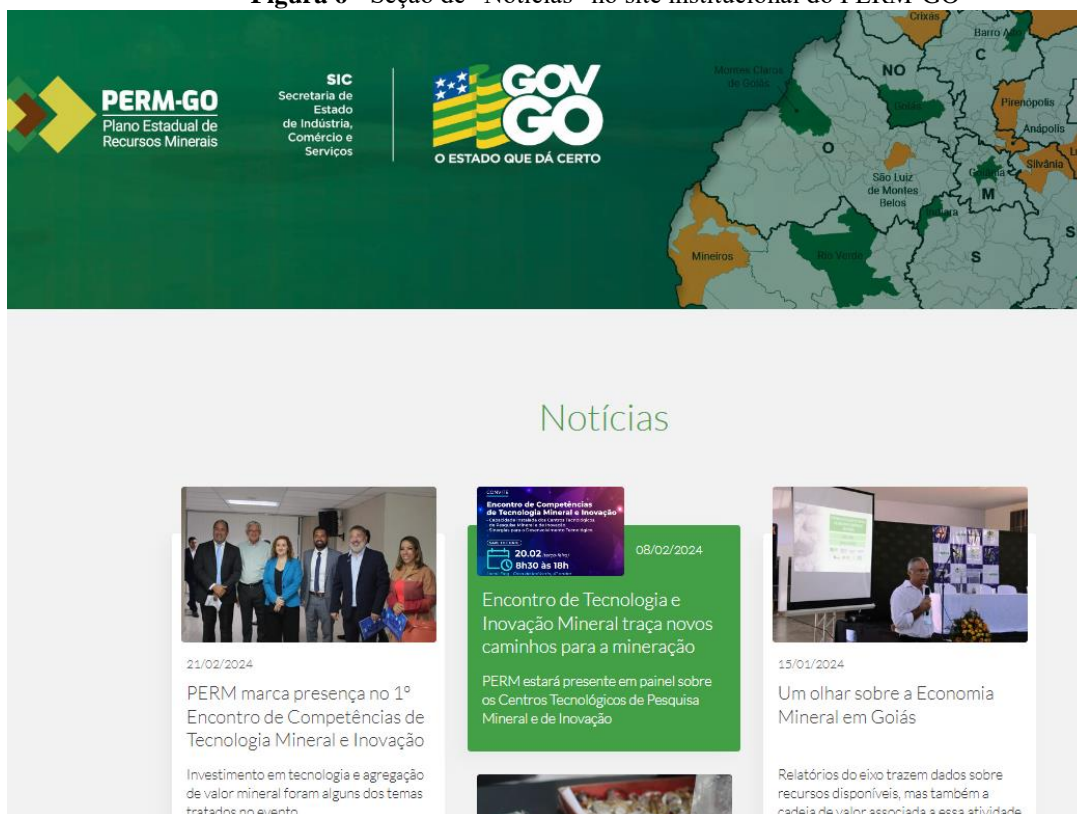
Figura 6 - Seção de "Notícias" no site institucional do PERM-GO

PERM-GO
Plano Estadual de Recursos Minerais

SIC
Secretaria de Estado de Indústria, Comércio e Serviços

GOV GO
O ESTADO QUE DÁ CERTO

Crixás
Barro Alto
C
NO
Montes Claros de Goiás
Goiás
Pirenópolis
Anápolis
O
São Luiz de Montes Belos
Goiânia
M
Silvânia
Mineiros
Rio Verde
S

Notícias

Encontro de Competências de Tecnologia Mineral e Inovação
20.02
8h30 às 18h

21/02/2024
PERM marca presença no 1° Encontro de Competências de Tecnologia Mineral e Inovação
Investimento em tecnologia e agregação de valor mineral foram alguns dos temas tratados no evento

08/02/2024
Encontro de Tecnologia e Inovação Mineral traça novos caminhos para a mineração
PERM estará presente em painel sobre os Centros Tecnológicos de Pesquisa Mineral e de Inovação

15/01/2024
Um olhar sobre a Economia Mineral em Goiás
Relatórios do eixo trazem dados sobre recursos disponíveis, mas também a cadeia de valor associada a essa atividade